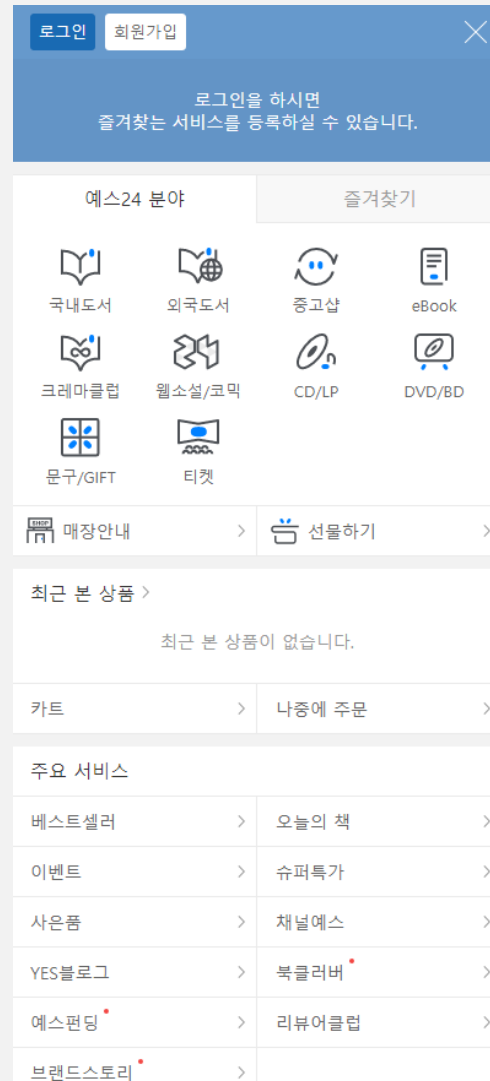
로그인 회원가입

로그인을 하시면
즐겨찾는 서비스를 등록하실 수 있습니다.

예스24 분야 | 즐겨찾기

국내도서
외국도서
중고샵
eBook
크레마클럽
웹소설/코믹
CD/LP
DVD/BD
문구/GIFT
티켓

SHOP 매장안내 >
선물하기 >

최근 본 상품 >

최근 본 상품이 없습니다.

카트 >
나중에 주문 >

주요 서비스

베스트셀러 >
오늘의 책 >
이벤트 >
슈퍼특가 >
사은품 >
채널예스 >
YES블로그 >
북클러버 >
예스펀딩 >
리뷰어클럽 >
브랜드스토리 >